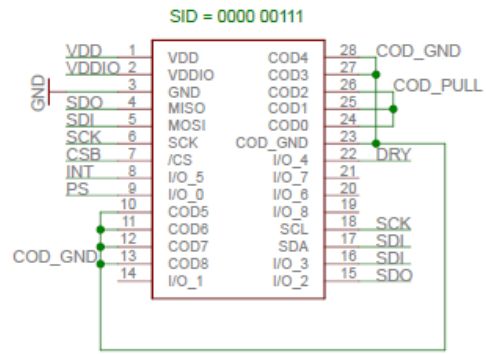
SID = 0000 00111

VDD 1 VDD
VDDIO 2 VDDIO
GND 3 GND
SDO 4 MISO
SDI 5 MOSI
SCK 6 SCK
CSB 7 /CS
INT 8 I/O_5
PS 9 I/O_0
10 COD5
11 COD6
12 COD7
COD_GND 13 COD8
14 I/O_1

28 COD4 COD_GND
27 COD3
26 COD2 COD_PULL
25 COD1
24 COD0
23 COD_GND
22 I/O_4 DRY
21 I/O_7
20 I/O_6
19 I/O_8
18 SCL SCK
17 SDA SDI
16 I/O_3 SDI
15 I/O_2 SDO